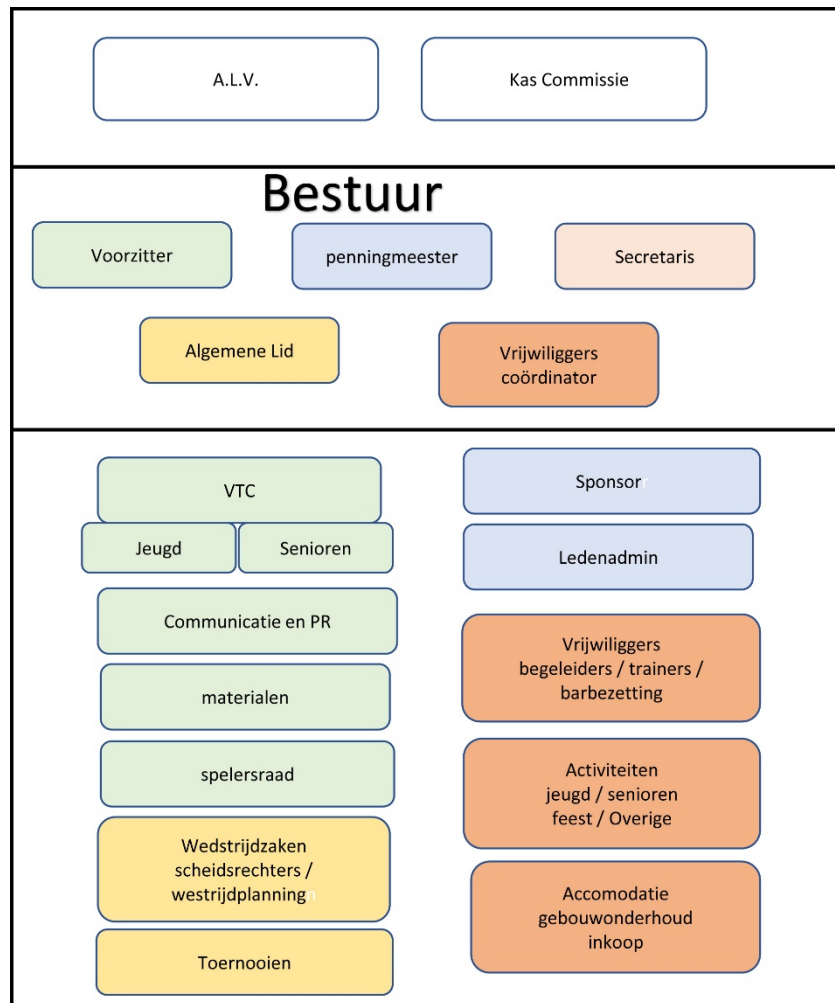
A.L.V.

Kas Commissie

Bestuur

Voorzitter

penningmeester

Secretaris

Algemene Lid

Vrijwiliggers coördinator

VTC

Jeugd

Senioren

Communicatie en PR

materialen

spelersraad

Wedstrijdzaken scheidsrechters / westrijdplanning

Toernooien

Sponsor

Ledenadmin

Vrijwiliggers begeleiders / trainers / barbezetting

Activiteiten jeugd / senioren feest / Overige

Accomodatie gebouwonderhoud inkoop